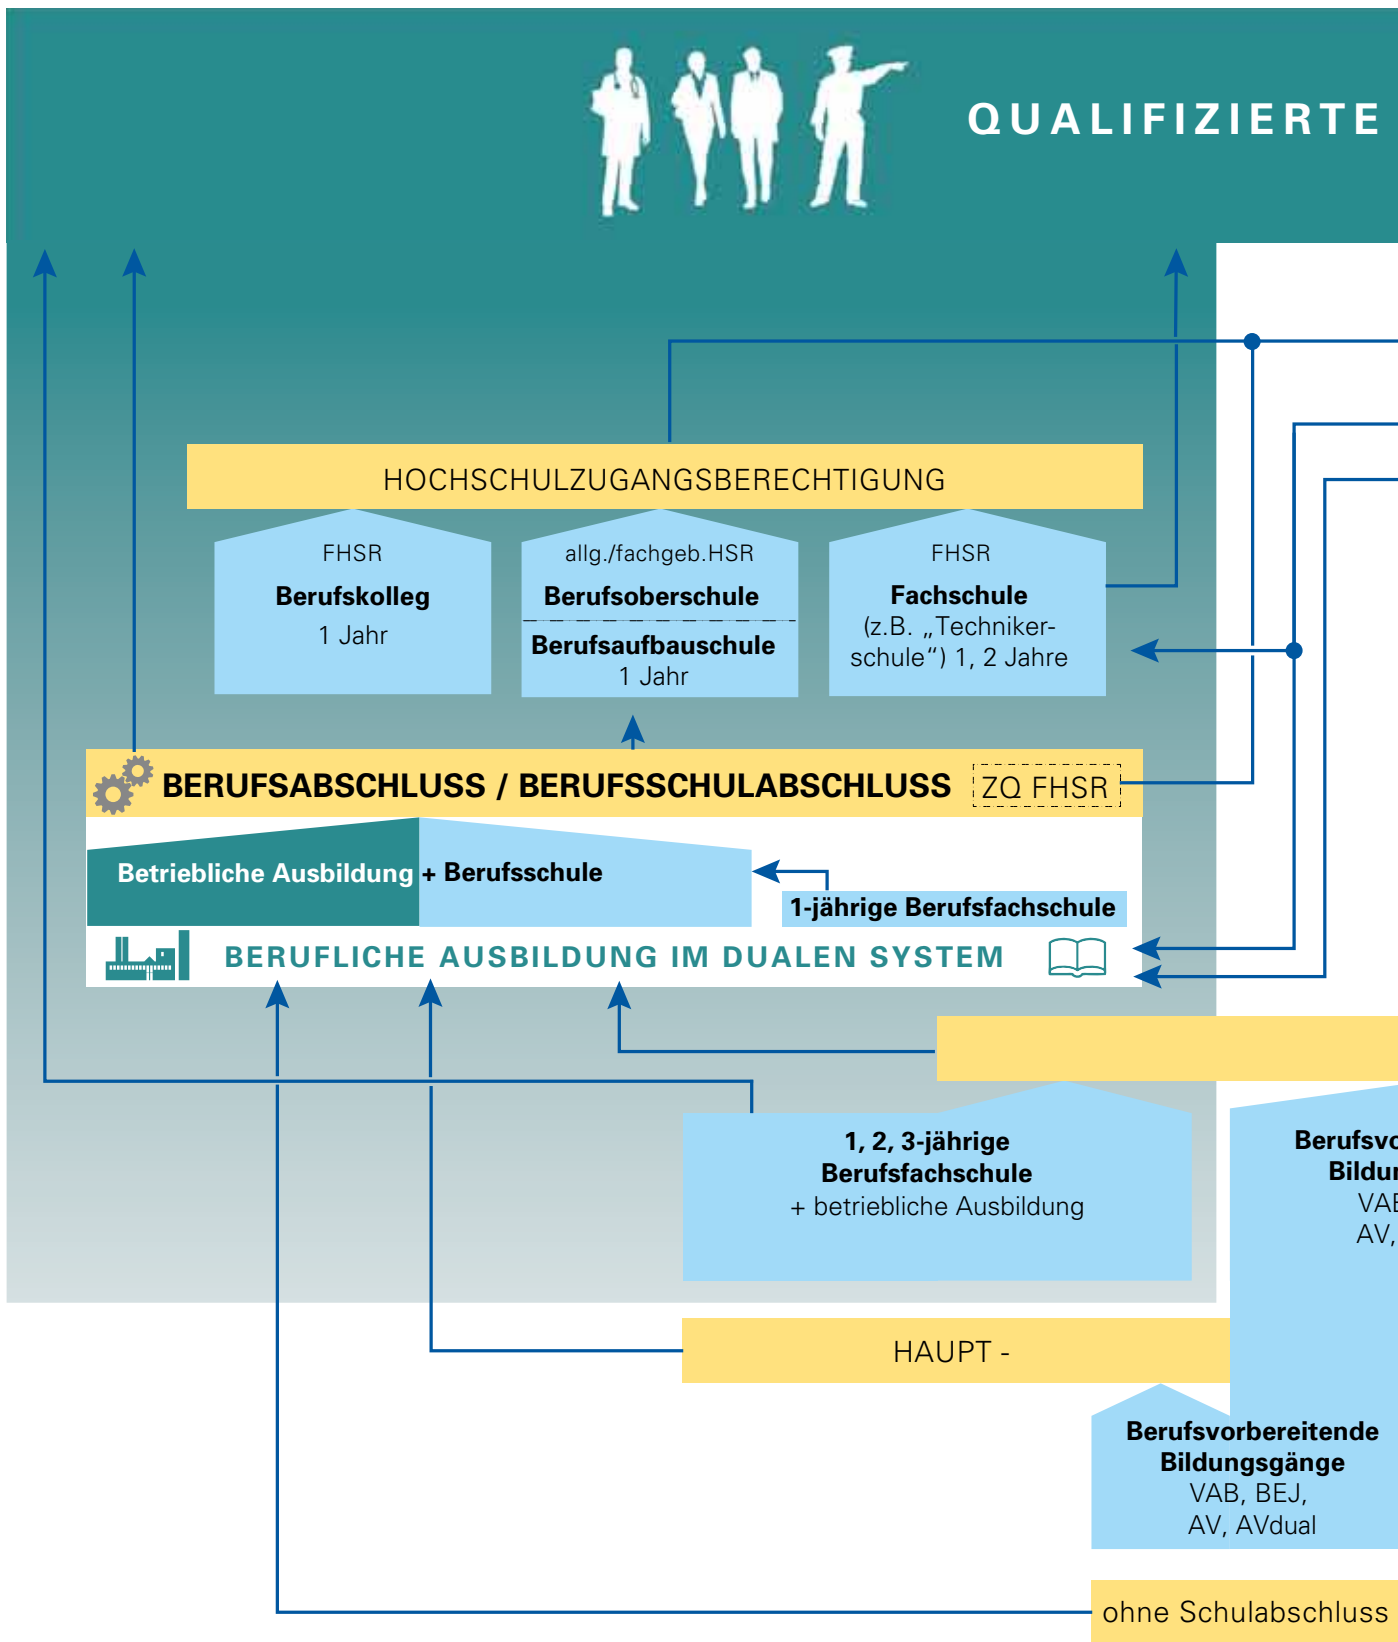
QUALIFIZIERTE

HOCHSCHULZUGANGSBERECHTIGUNG

FHSR
Berufskolleg
1 Jahr

allg./fachgeb.HSR
Berufsoberschule
Berufsaufbauschule
1 Jahr

FHSR
Fachschule
(z.B. „Techniker-schule“) 1, 2 Jahre

BERUFSABSCHLUSS / BERUFSSCHULABSCHLUSS ZQ FHSR

Betriebliche Ausbildung + Berufsschule

1-jährige Berufsfachschule

BERUFLICHE AUSBILDUNG IM DUALEN SYSTEM

1, 2, 3-jährige
Berufsfachschule
+ betriebliche Ausbildung

Berufsvo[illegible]
Bildun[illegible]
VAB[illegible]
AV,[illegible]

HAUPT -

Berufsvorbereitende
Bildungsgänge
VAB, BEJ,
AV, AVdual

ohne Schulabschluss